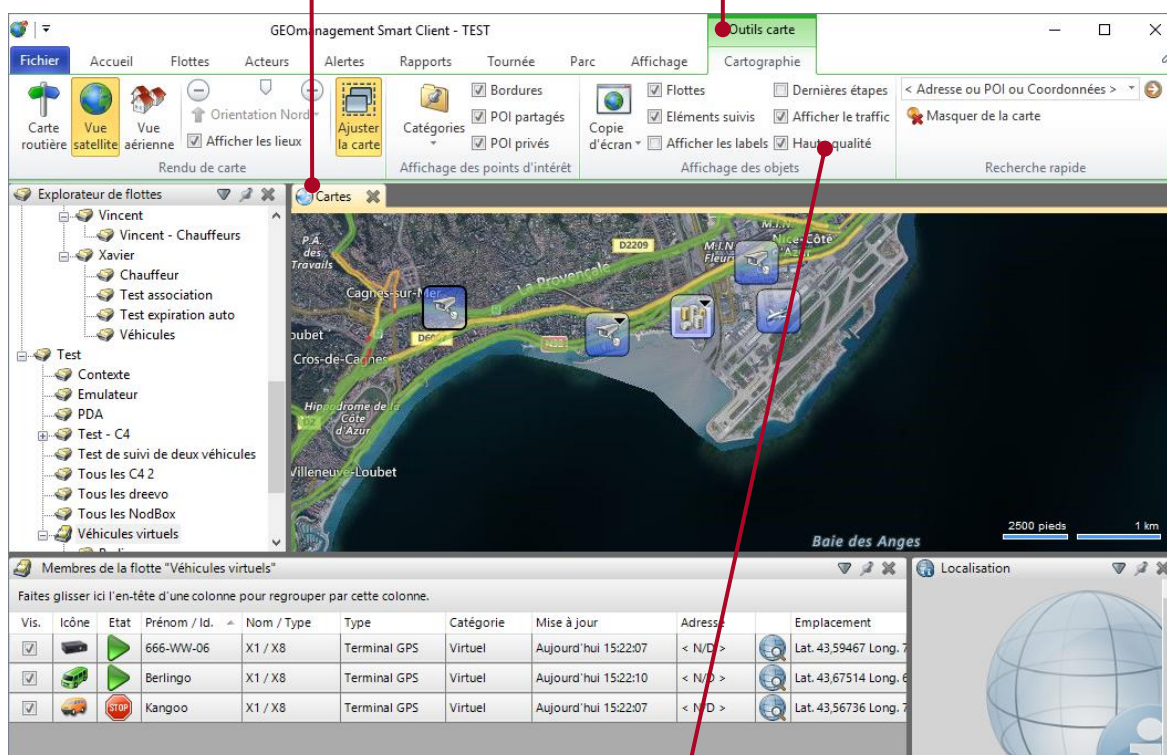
GEOmanagement Smart Client - TEST

Outils carte

Fichier | Accueil | Flottes | Acteurs | Alertes | Rapports | Tournée | Parc | Affichage | Cartographie

Carte routière | Vue satellite | Vue aérienne | Orientation Nord | Afficher les lieux | Ajuster la carte
Rendu de carte

Catégories | Bordures | POI partagés | POI privés
Affichage des points d'intérêt

Copie d'écran | Flottes | Eléments suivis | Afficher les labels | Dernières étapes | Afficher le traffic | Haute qualité
Affichage des objets

< Adresse ou POI ou Coordonnées > | Masquer de la carte
Recherche rapide

Explorateur de flottes
Vincent
Vincent - Chauffeurs
Xavier
Chauffeur
Test association
Test expiration auto
Véhicules
Test
Contexte
Emulateur
PDA
Test - C4
Test de suivi de deux véhicules
Tous les C4 2
Tous les dreevo
Tous les NodBox
Véhicules virtuels

Cartes

P.A. des Travails
D2209
M.I.N. Fleur
Nice-Côte
Cagnes-sur-Mer
La Provençale
oubet
D6007
Cros-de-Cagnes
Hippodrome de la Côte d'Azur
Villeneuve-Loubet
Baie des Anges
2500 pieds
1 km

Membres de la flotte "Véhicules virtuels"
Faites glisser ici l'en-tête d'une colonne pour regrouper par cette colonne.

| Vis. | Icône | Etat | Prénom / Id. | Nom / Type | Type | Catégorie | Mise à jour | Adresse | | Emplacement |
|---|---|---|---|---|---|---|---|---|---|---|
| ☑ | | | 666-WW-06 | X1 / X8 | Terminal GPS | Virtuel | Aujourd'hui 15:22:07 | < N/D > | | Lat. 43,59467 Long. 7 |
| ☑ | | | Berlingo | X1 / X8 | Terminal GPS | Virtuel | Aujourd'hui 15:22:10 | < N/D > | | Lat. 43,67514 Long. 6 |
| ☑ | | STOP | Kangoo | X1 / X8 | Terminal GPS | Virtuel | Aujourd'hui 15:22:07 | < N/D > | | Lat. 43,56736 Long. 7 |

Localisation